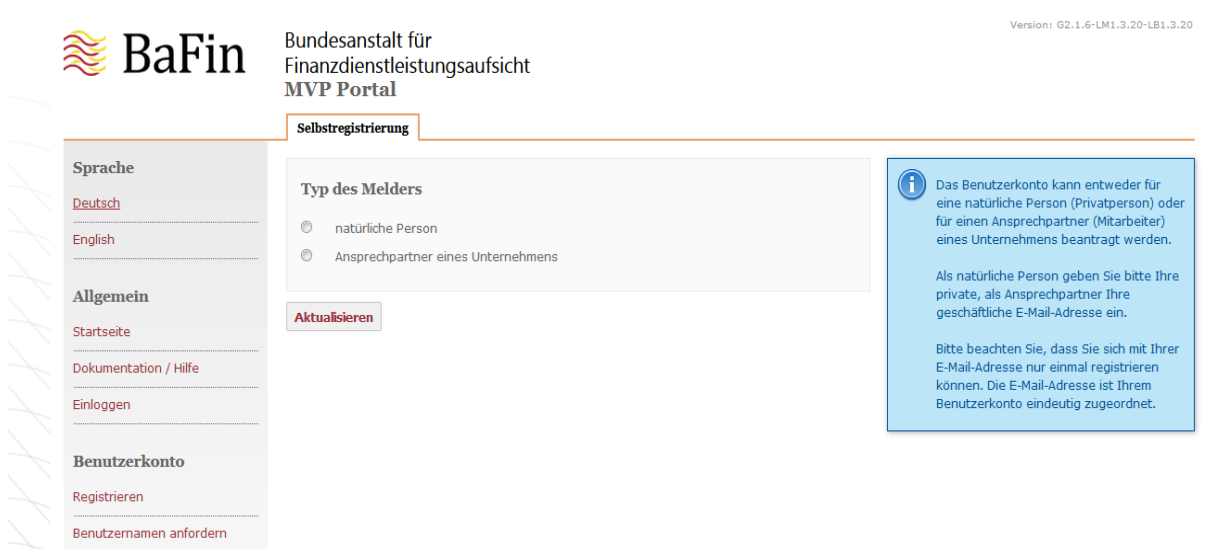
BaFin

Bundesanstalt für Finanzdienstleistungsaufsicht
MVP Portal

Version: G2.1.6-LM1.3.20-LB1.3.20

Selbstregistrierung

Sprache

Deutsch

English

Allgemein

Startseite

Dokumentation / Hilfe

Einloggen

Benutzerkonto

Registrieren

Benutzernamen anfordern

Typ des Melders

natürliche Person

Ansprechpartner eines Unternehmens

Aktualisieren

Das Benutzerkonto kann entweder für eine natürliche Person (Privatperson) oder für einen Ansprechpartner (Mitarbeiter) eines Unternehmens beantragt werden.

Als natürliche Person geben Sie bitte Ihre private, als Ansprechpartner Ihre geschäftliche E-Mail-Adresse ein.

Bitte beachten Sie, dass Sie sich mit Ihrer E-Mail-Adresse nur einmal registrieren können. Die E-Mail-Adresse ist Ihrem Benutzerkonto eindeutig zugeordnet.